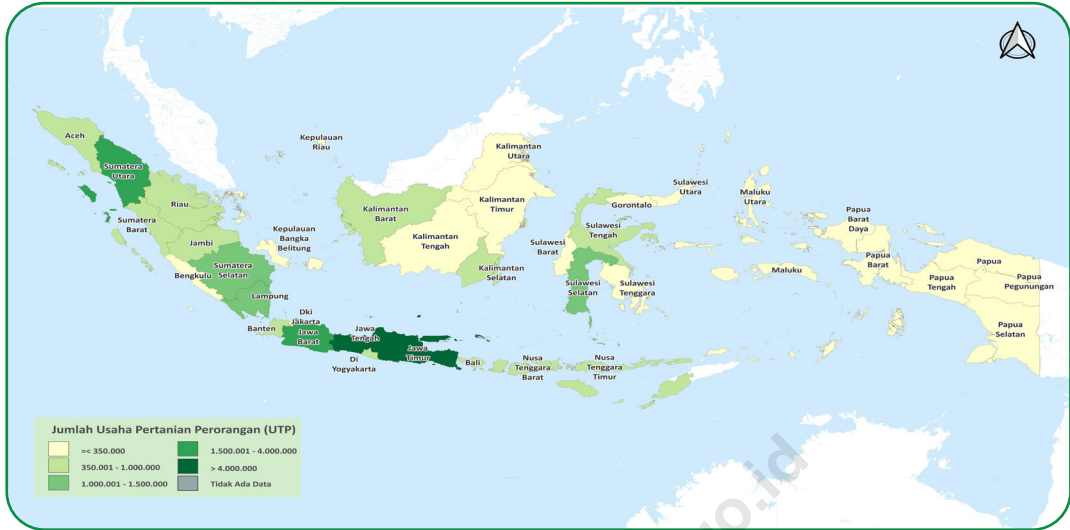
Aceh

Sumatera Utara

Riau

Sumatera Barat

Jambi

Kepulauan Riau

Kepulauan Bangka Belitung

Sumatera Selatan

Bengkulu

Lampung

Banten

Dki Jakarta

Jawa Barat

Jawa Tengah

Di Yogyakarta

Jawa Timur

Bali

Nusa Tenggara Barat

Nusa Tenggara Timur

Kalimantan Barat

Kalimantan Tengah

Kalimantan Utara

Kalimantan Timur

Kalimantan Selatan

Sulawesi Barat

Sulawesi Selatan

Sulawesi Tengah

Gorontalo

Sulawesi Utara

Sulawesi Tenggara

Maluku Utara

Maluku

Papua Barat Daya

Papua Barat

Papua Tengah

Papua

Papua Pegunungan

Papua Selatan

Jumlah Usaha Pertanian Perorangan (UTP)

=< 350.000

350.001 - 1.000.000

1.000.001 - 1.500.000

1.500.001 - 4.000.000

> 4.000.000

Tidak Ada Data